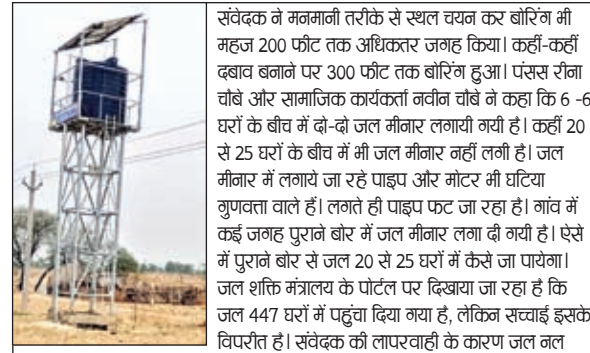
संवेदक ने मनमानी तरीके से स्थल चयन कर बोरिंग भी महज 200 फीट तक अधिकतर जगह किया। कहीं-कहीं दबाव बनाने पर 300 फीट तक बोरिंग हुआ। पंसस रीना चौबे और सामाजिक कार्यकर्ता नवीन चौबे ने कहा कि 6 -6 घरों के बीच में दो-दो जल मीनार लगायी गयी है। कहीं 20 से 25 घरों के बीच में भी जल मीनार नहीं लगी है। जल मीनार में लगाये जा रहे पाइप और मोटर भी घटिया गुणवत्ता वाले हैं। लगते ही पाइप फट जा रहा है। गांव में कई जगह पुराने बोर में जल मीनार लगा दी गयी है। ऐसे में पुराने बोर से जल 20 से 25 घरों में कैसे जा पायेगा। जल शक्ति मंत्रालय के पोर्टल पर दिखाया जा रहा है कि जल 447 घरों में पहुंचा दिया गया है, लेकिन सच्चाई इसके विपरीत है। संवेदक की लापरवाही के कारण जल नल